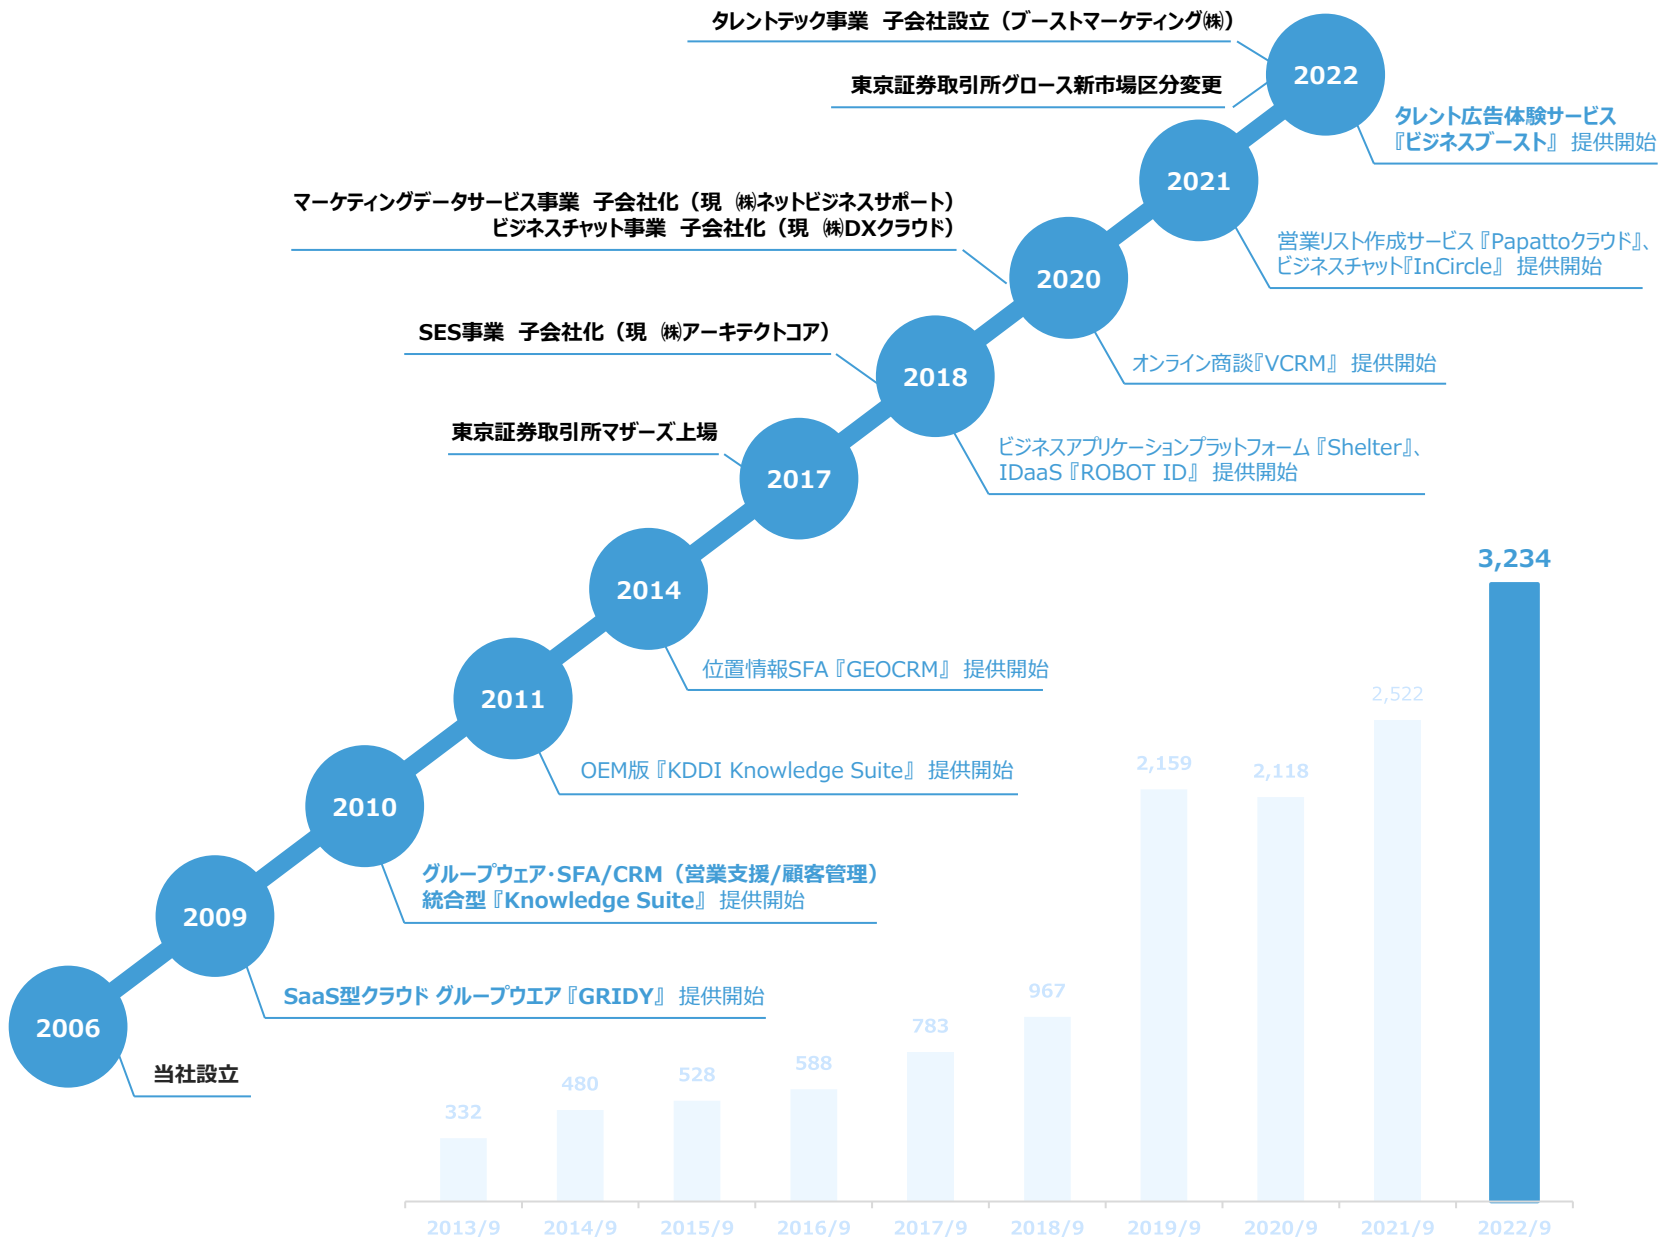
タレントテック事業　子会社設立（ブーストマーケティング㈱）

東京証券取引所グロース新市場区分変更

2022

タレント広告体験サービス『ビジネスブースト』提供開始

2021

マーケティングデータサービス事業　子会社化（現 ㈱ネットビジネスサポート）
ビジネスチャット事業　子会社化（現 ㈱DXクラウド）

営業リスト作成サービス『Papattoクラウド』、ビジネスチャット『InCircle』提供開始

2020

SES事業　子会社化（現 ㈱アーキテクトコア）

オンライン商談『VCRM』提供開始

2018

東京証券取引所マザーズ上場

ビジネスアプリケーションプラットフォーム『Shelter』、IDaaS『ROBOT ID』提供開始

2017

2014

位置情報SFA『GEOCRM』提供開始

2011

OEM版『KDDI Knowledge Suite』提供開始

2010

グループウェア･SFA/CRM（営業支援/顧客管理）統合型『Knowledge Suite』提供開始

2009

SaaS型クラウド グループウエア『GRIDY』提供開始

2006

当社設立

| 2013/9 | 2014/9 | 2015/9 | 2016/9 | 2017/9 | 2018/9 | 2019/9 | 2020/9 | 2021/9 | 2022/9 |
|---|---|---|---|---|---|---|---|---|---|
| 332 | 480 | 528 | 588 | 783 | 967 | 2,159 | 2,118 | 2,522 | 3,234 |